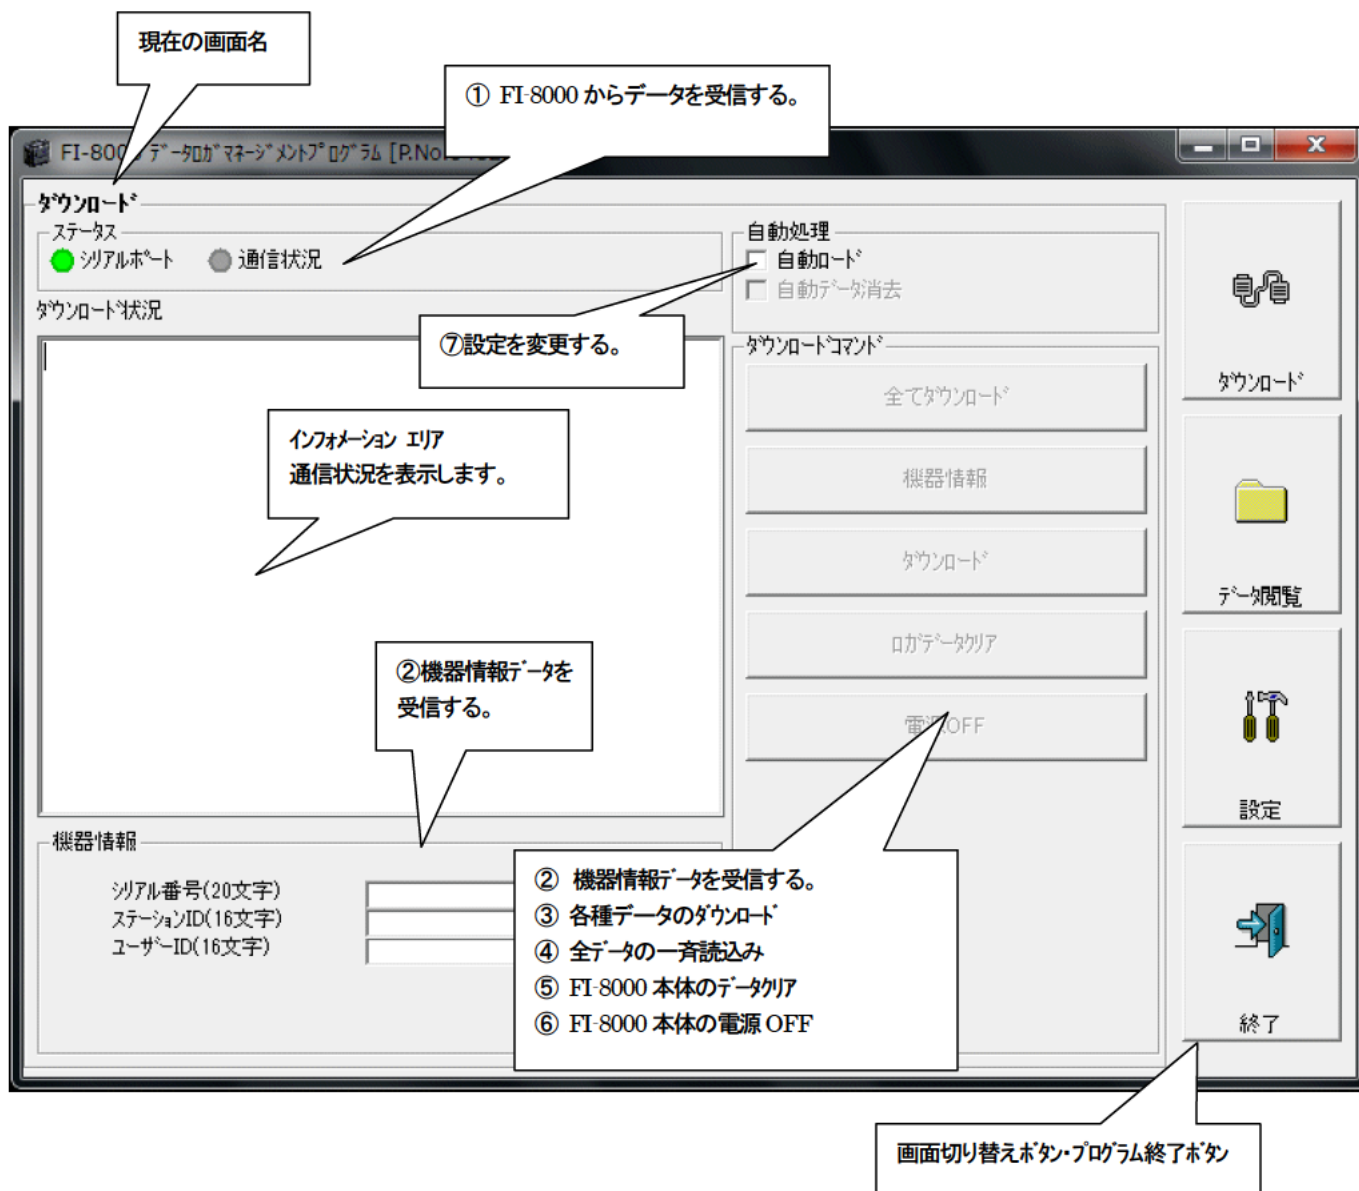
現在の画面名

① FI-8000 からデータを受信する。

FI-800 ﾃﾞｰﾀﾛｶﾞﾏﾈｰｼﾞﾒﾝﾄﾌﾟﾛｸﾞﾗﾑ [P.No

ﾀﾞｳﾝﾛｰﾄﾞ

ｽﾃｰﾀｽ

ｼﾘｱﾙﾎﾟｰﾄ

通信状況

ﾀﾞｳﾝﾛｰﾄﾞ状況

自動処理

自動ﾛｰﾄﾞ

自動ﾃﾞｰﾀ消去

⑦設定を変更する。

ﾀﾞｳﾝﾛｰﾄﾞｺﾏﾝﾄﾞ

全てﾀﾞｳﾝﾛｰﾄﾞ

ｲﾝﾌｫﾒｰｼｮﾝ ｴﾘｱ
通信状況を表示します。

機器情報

ﾀﾞｳﾝﾛｰﾄﾞ

ﾛｶﾞﾃﾞｰﾀｸﾘｱ

②機器情報ﾃﾞｰﾀを受信する。

電源OFF

機器情報

ｼﾘｱﾙ番号(20文字)
ｽﾃｰｼｮﾝID(16文字)
ﾕｰｻﾞｰID(16文字)

② 機器情報ﾃﾞｰﾀを受信する。
③ 各種データのﾀﾞｳﾝﾛｰﾄﾞ
④ 全ﾃﾞｰﾀの一斉読込み
⑤ FI-8000 本体のﾃﾞｰﾀｸﾘｱ
⑥ FI-8000 本体の電源 OFF

ﾀﾞｳﾝﾛｰﾄﾞ

ﾃﾞｰﾀ閲覧

設定

終了

画面切り替えﾎﾞﾀﾝ・ﾌﾟﾛｸﾞﾗﾑ終了ﾎﾞﾀﾝ